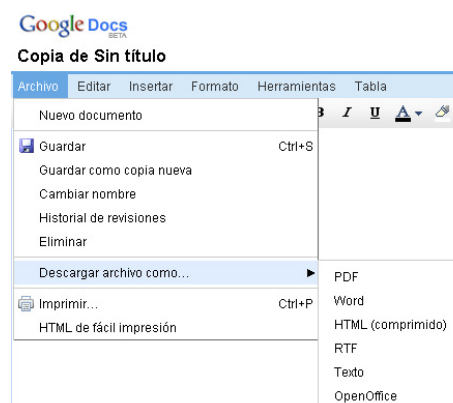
Google Docs BETA

Copia de Sin título

Archivo Editar Insertar Formato Herramientas Tabla

B I U A

Nuevo documento

Guardar Ctrl+S

Guardar como copia nueva

Cambiar nombre

Historial de revisiones

Eliminar

Descargar archivo como...

Imprimir... Ctrl+P

HTML de fácil impresión

PDF

Word

HTML (comprimido)

RTF

Texto

OpenOffice